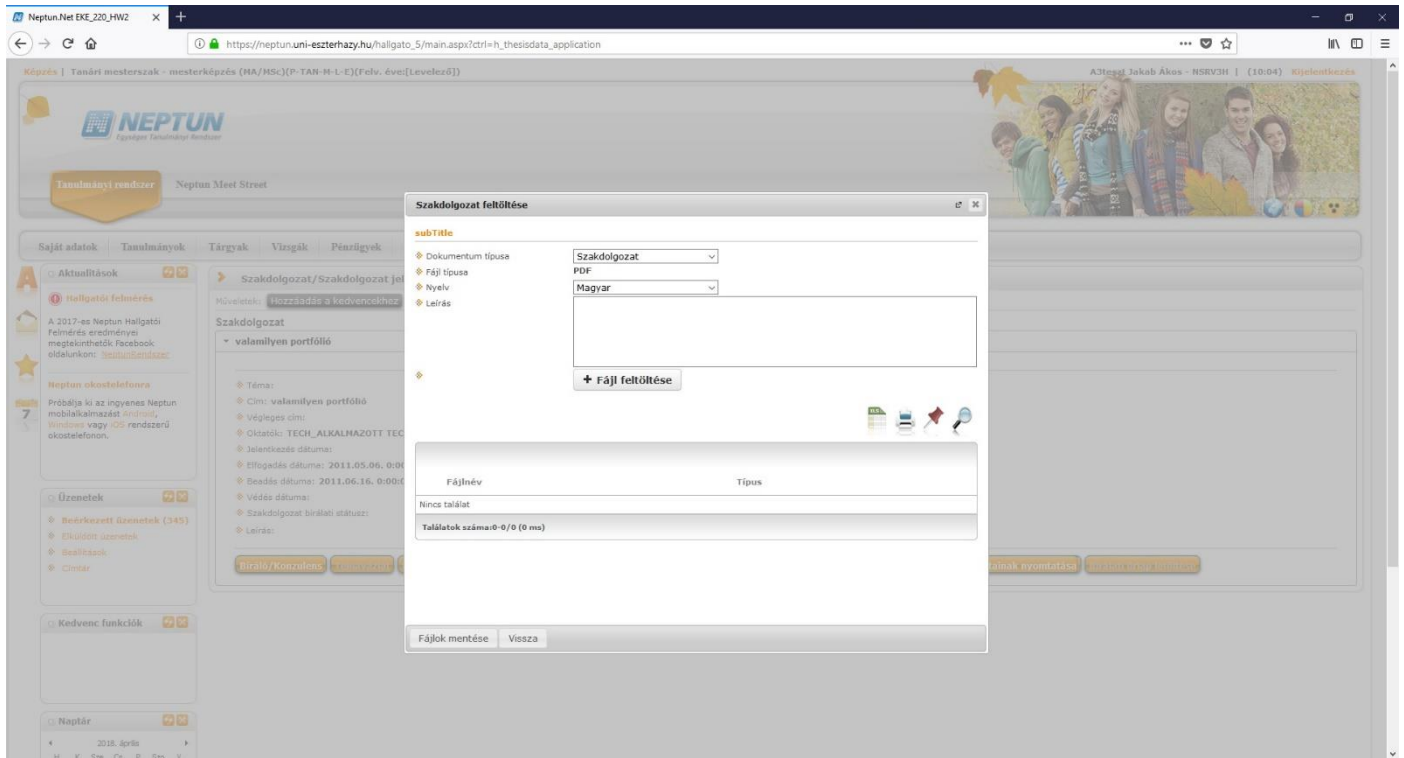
Neptun.Net EKE_220_HW2

https://neptun.uni-eszterhazy.hu/hallgato_5/main.aspx?ctrl=h_thesisdata_application

Képzés | Tanári mesterszak - mesterképzés (MA/MSc)(P-TAN-M-L-E)(Felv. éve:[Levelező])

A3teszt Jakab Ákos - NSRV3H | (10:04) Kijelentkezés

NEPTUN
Egységes Tanulmányi Rendszer

Tanulmányi rendszer   Neptun Meet Street

Saját adatok | Tanulmányok | Tárgyak | Vizsgák | Pénzügyek

Aktualitások

Hallgatói felmérés

A 2017-es Neptun Hallgatói Felmérés eredményei megtekinthetők Facebook oldalunkon: Neptunkonzasz

Neptun okostelefonra

Próbálja ki ingyenes Neptun mobilalkalmazást Android, Windows vagy iOS rendszerű okostelefonon.

Üzenetek

Beérkezett üzenetek (345)
Elküldött üzenetek
Beállítások
Címtár

Kedvenc funkciók

Naptár

2018. április

Szakdolgozat/Szakdolgozat je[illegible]

Műveletek: Hozzáadás a kedvencekhez

Szakdolgozat

valamilyen portfólió

Téma:
Cím: valamilyen portfólió
Végleges cím:
Oktatók: TECH_ALKALMAZOTT TEC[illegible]
Jelentkezés dátuma:
Elfogadás dátuma: 2011.05.06. 0:00
Beadás dátuma: 2011.06.16. 0:00
Védés dátuma:
Szakdolgozat bírálati státusz:
Leírás:

Bíráló/Konzulens

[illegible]ainak nyomtatása

Szakdolgozat feltöltése

subTitle

Dokumentum típusa: Szakdolgozat
Fájl típusa: PDF
Nyelv: Magyar
Leírás

+ Fájl feltöltése

| Fájlnév | Típus |
|---|---|
| Nincs találat | |

Találatok száma:0-0/0 (0 ms)

Fájlok mentése   Vissza